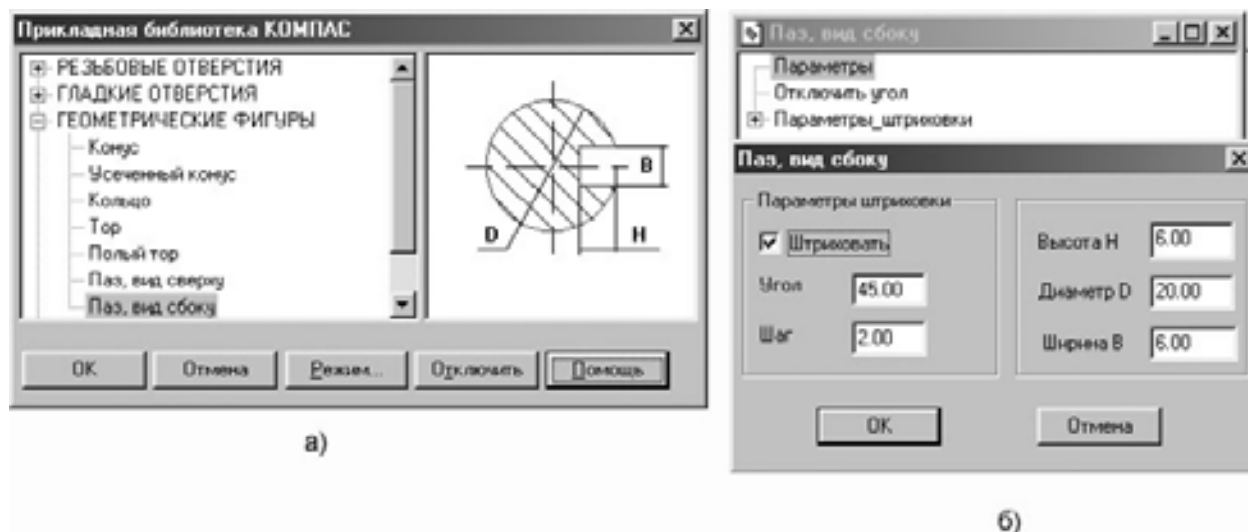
Прикладная библиотека КОМПАС

РЕЗЬБОВЫЕ ОТВЕРСТИЯ
ГЛАДКИЕ ОТВЕРСТИЯ
ГЕОМЕТРИЧЕСКИЕ ФИГУРЫ
Конус
Усеченный конус
Кольцо
Тор
Полый тор
Паз, вид сверху
Паз, вид сбоку

B
D
H

OK
Отмена
Режим...
Отключать
Помощь

а)

Паз, вид сбоку
Параметры
Отключить угол
Параметры_штриховки

Паз, вид сбоку
Параметры штриховки
Штриховать
Угол 45.00
Шаг 2.00
Высота H 6.00
Диаметр D 20.00
Ширина B 6.00
OK
Отмена

б)